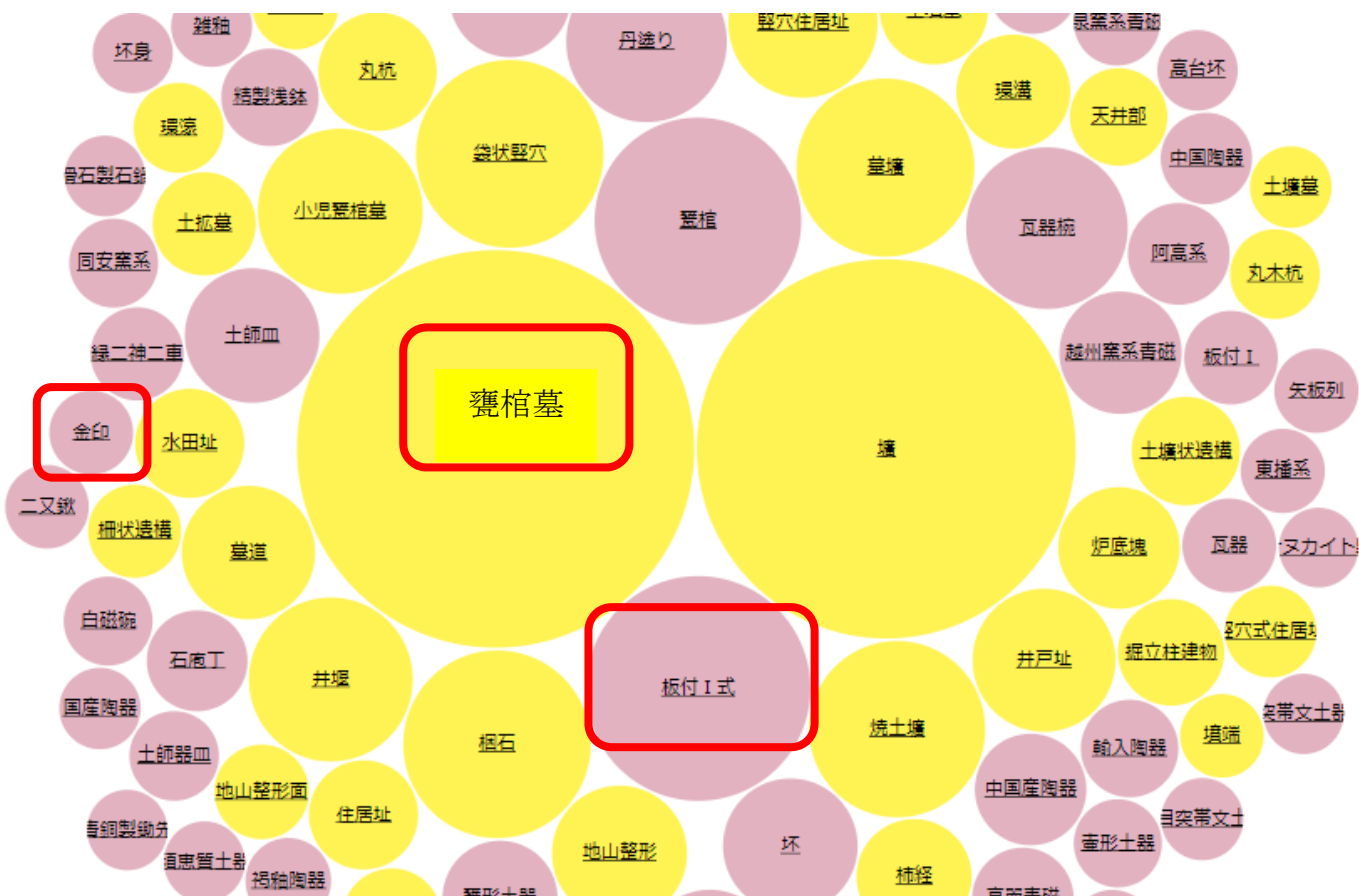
雑釉
坏身
丸杭
精製浅鉢
丹塗り
竪穴住居址
環濠
天井部
高台坏
環濠
袋状竪穴
墓壙
中国陶器
骨石製石錘
小児甕棺墓
甕棺
瓦器椀
土壙墓
土拡墓
阿高系
同安窯系
丸木杭
土師皿
緑二神二重
越州窯系青磁
板付Ⅰ
甕棺墓
矢板列
金印
水田址
壙
土壙状遺構
東播系
二叉鍬
柵状遺構
墓道
炉底塊
瓦器
白磁碗
井戸址
掘立柱建物
石庖丁
井堰
板付Ⅰ式
国産陶器
焼土壙
壇端
土師器皿
棺石
輸入陶器
地山整形面
中国産陶器
住居址
壷形土器
青銅製鋤先
須恵質土器
坏
地山整形
褐釉陶器
柿経